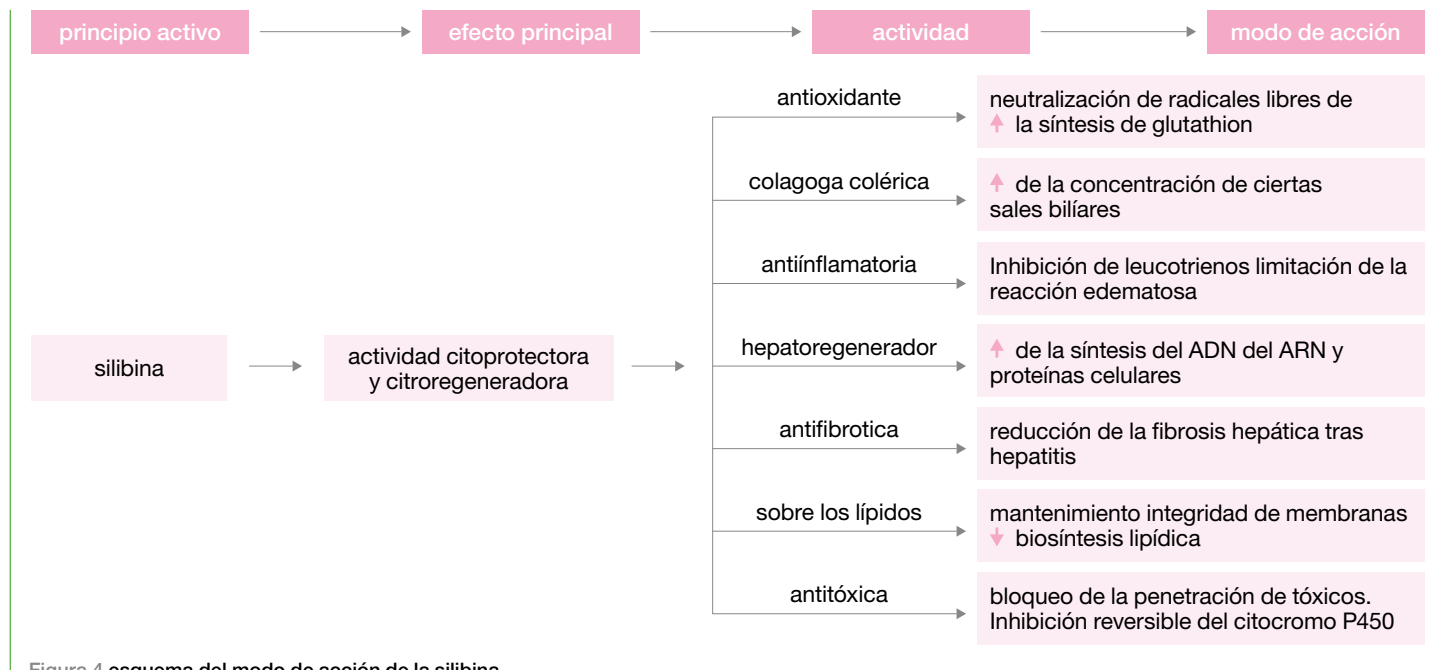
principio activo

efecto principal

actividad

modo de acción

silibina

actividad citoprotectora y citroregeneradora

antioxidante

neutralización de radicales libres de ↑ la síntesis de glutathion

colagoga colérica

↑ de la concentración de ciertas sales bilíares

antiínflamatoria

Inhibición de leucotrienos limitación de la reacción edematosa

hepatoregenerador

↑ de la síntesis del ADN del ARN y proteínas celulares

antifibrotica

reducción de la fibrosis hepática tras hepatitis

sobre los lípidos

mantenimiento integridad de membranas ↓ biosíntesis lipídica

antitóxica

bloqueo de la penetración de tóxicos. Inhibición reversible del citocromo P450

Figura 4 esquema del modo de acción de la silibina